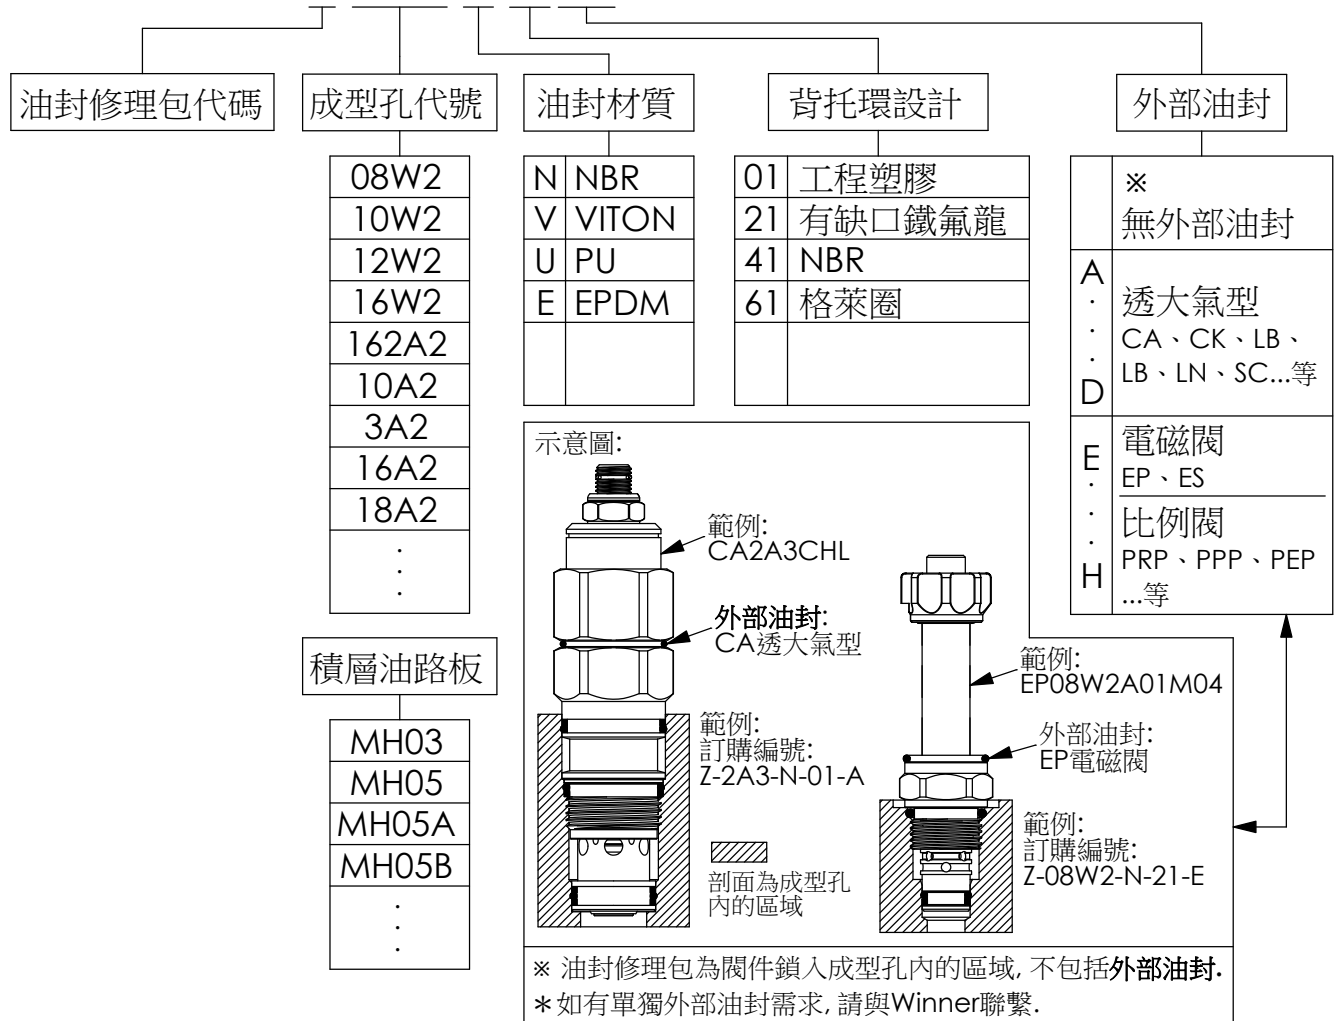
油封修理包代碼

成型孔代號

| 08W2 |
|---|
| 10W2 |
| 12W2 |
| 16W2 |
| 162A2 |
| 10A2 |
| 3A2 |
| 16A2 |
| 18A2 |
| ⋮ |

積層油路板

| MH03 |
|---|
| MH05 |
| MH05A |
| MH05B |
| ⋮ |

油封材質

| N | NBR |
|---|---|
| V | VITON |
| U | PU |
| E | EPDM |
| | |

背托環設計

| 01 | 工程塑膠 |
|---|---|
| 21 | 有缺口鐵氟龍 |
| 41 | NBR |
| 61 | 格萊圈 |
| | |

外部油封

| | ※ 無外部油封 |
|---|---|
| A · · · D | 透大氣型 CA、CK、LB、LB、LN、SC...等 |
| E · · · H | 電磁閥 EP、ES |
| | 比例閥 PRP、PPP、PEP ...等 |

示意圖:

範例: CA2A3CHL

外部油封: CA透大氣型

範例: 訂購編號: Z-2A3-N-01-A

剖面為成型孔內的區域

範例: EP08W2A01M04

外部油封: EP電磁閥

範例: 訂購編號: Z-08W2-N-21-E

※ 油封修理包為閥件鎖入成型孔內的區域, 不包括外部油封.
∗如有單獨外部油封需求, 請與Winner聯繫.